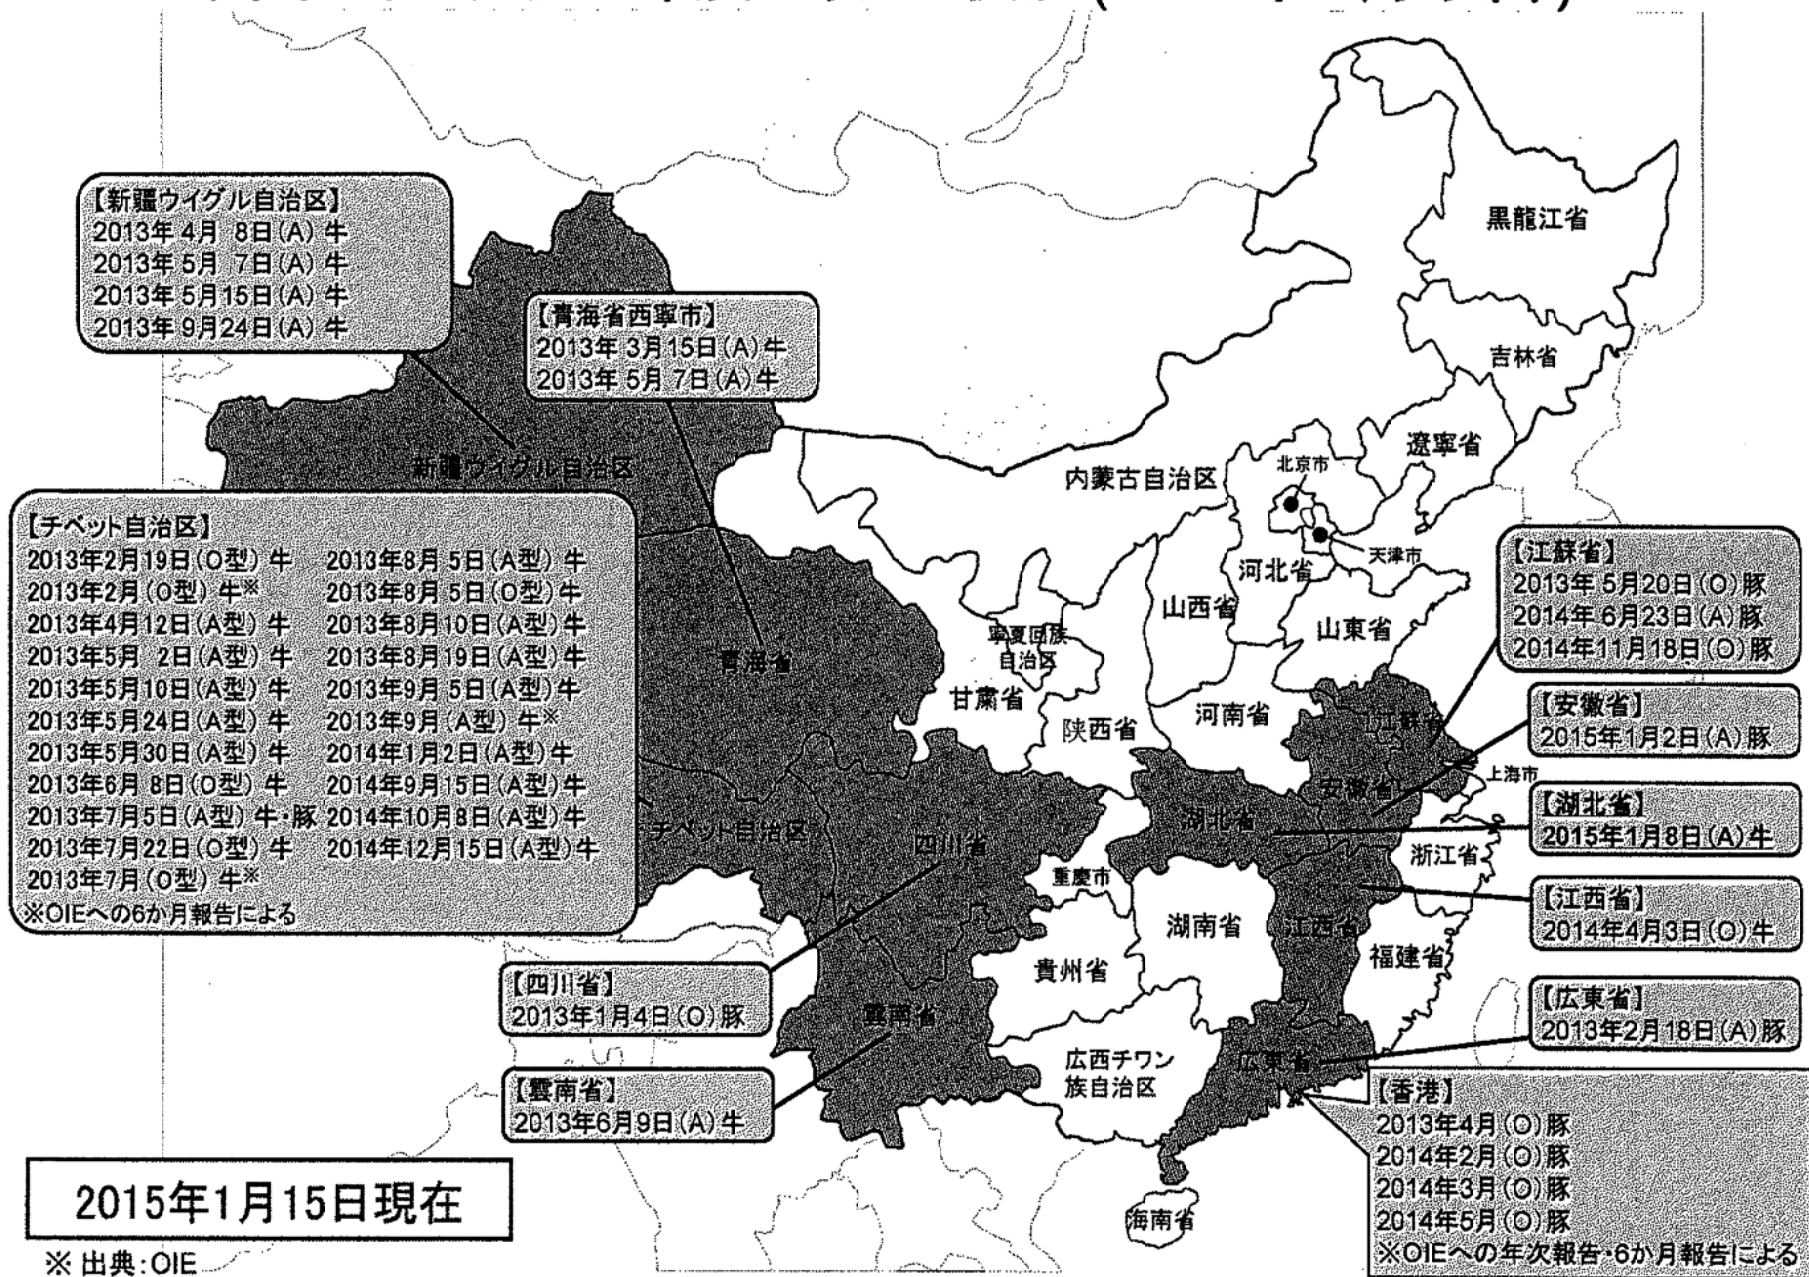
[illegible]

【新疆ウイグル自治区】
2013年 4月 8日(A) 牛
2013年 5月 7日(A) 牛
2013年 5月15日(A) 牛
2013年 9月24日(A) 牛

【青海省西寧市】
2013年 3月15日(A) 牛
2013年 5月 7日(A) 牛

黒龍江省
吉林省
遼寧省
北京市
内蒙古自治区
天津市
河北省
山西省
山東省
新疆ウイグル自治区

【チベット自治区】
2013年2月19日(O型) 牛
2013年2月(O型) 牛※
2013年4月12日(A型) 牛
2013年5月 2日(A型) 牛
2013年5月10日(A型) 牛
2013年5月24日(A型) 牛
2013年5月30日(A型) 牛
2013年6月 8日(O型) 牛
2013年7月5日(A型) 牛・豚
2013年7月22日(O型) 牛
2013年7月(O型) 牛※
2013年8月 5日(A型) 牛
2013年8月 5日(O型) 牛
2013年8月10日(A型) 牛
2013年8月19日(A型) 牛
2013年9月 5日(A型) 牛
2013年9月 (A型) 牛※
2014年1月2日(A型) 牛
2014年9月15日(A型) 牛
2014年10月8日(A型) 牛
2014年12月15日(A型) 牛
※OIEへの6か月報告による

【江蘇省】
2013年 5月20日(O) 豚
2014年 6月23日(A) 豚
2014年11月18日(O) 豚

寧夏回族自治区
青海省
甘粛省
陝西省
河南省
江蘇省
安徽省
上海市
湖北省
チベット自治区
四川省
浙江省
重慶市
湖南省
江西省
福建省
貴州省
雲南省
広西チワン族自治区
広東省
海南省

【安徽省】
2015年1月2日(A) 豚

【湖北省】
2015年1月8日(A) 牛

【江西省】
2014年4月3日(O) 牛

【四川省】
2013年1月4日(O) 豚

【広東省】
2013年2月18日(A) 豚

【雲南省】
2013年6月9日(A) 牛

【香港】
2013年4月(O) 豚
2014年2月(O) 豚
2014年3月(O) 豚
2014年5月(O) 豚
※OIEへの年次報告・6か月報告による

2015年1月15日現在

※ 出典:OIE